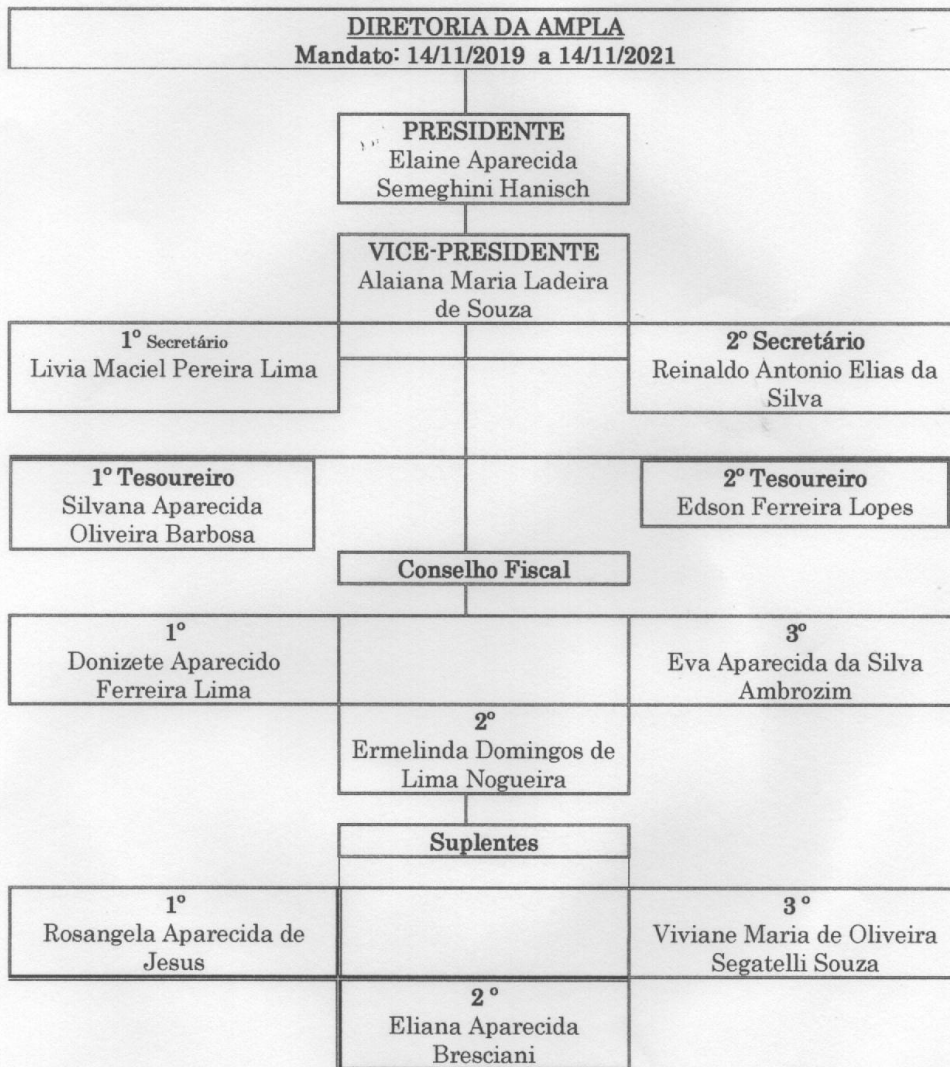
DIRETORIA DA AMPLA
Mandato: 14/11/2019 a 14/11/2021

PRESIDENTE
Elaine Aparecida Semeghini Hanisch

VICE-PRESIDENTE
Alaiana Maria Ladeira de Souza

1° Secretário
Livia Maciel Pereira Lima

2° Secretário
Reinaldo Antonio Elias da Silva

1° Tesoureiro
Silvana Aparecida Oliveira Barbosa

2° Tesoureiro
Edson Ferreira Lopes

Conselho Fiscal

1°
Donizete Aparecido Ferreira Lima

3°
Eva Aparecida da Silva Ambrozim

2°
Ermelinda Domingos de Lima Nogueira

Suplentes

1°
Rosangela Aparecida de Jesus

3 °
Viviane Maria de Oliveira Segatelli Souza

2 °
Eliana Aparecida Bresciani